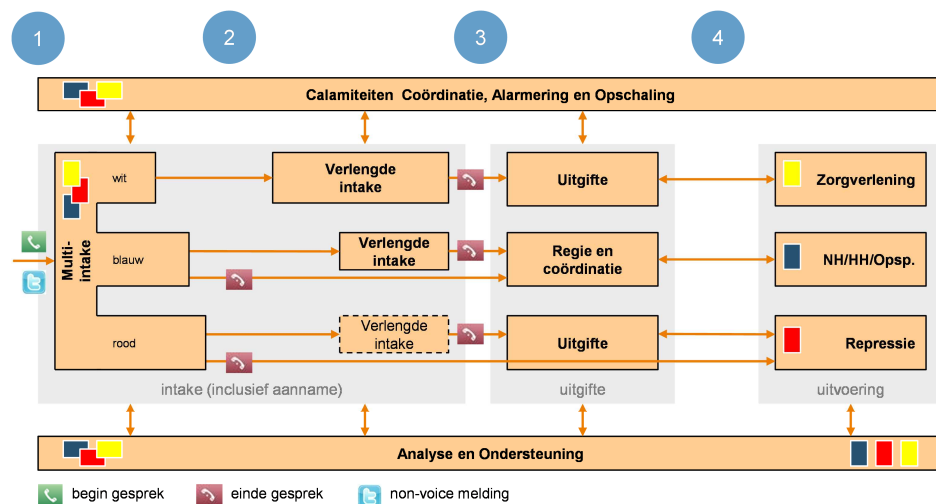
1
2
3
4

Calamiteiten Coördinatie, Alarmering en Opschaling

Multi-intake

wit

Verlengde intake

Uitgifte

Zorgverlening

blauw

Verlengde intake

Regie en coördinatie

NH/HH/Opsp.

rood

Verlengde intake

Uitgifte

Repressie

intake (inclusief aanname)

uitgifte

uitvoering

Analyse en Ondersteuning

begin gesprek

einde gesprek

non-voice melding